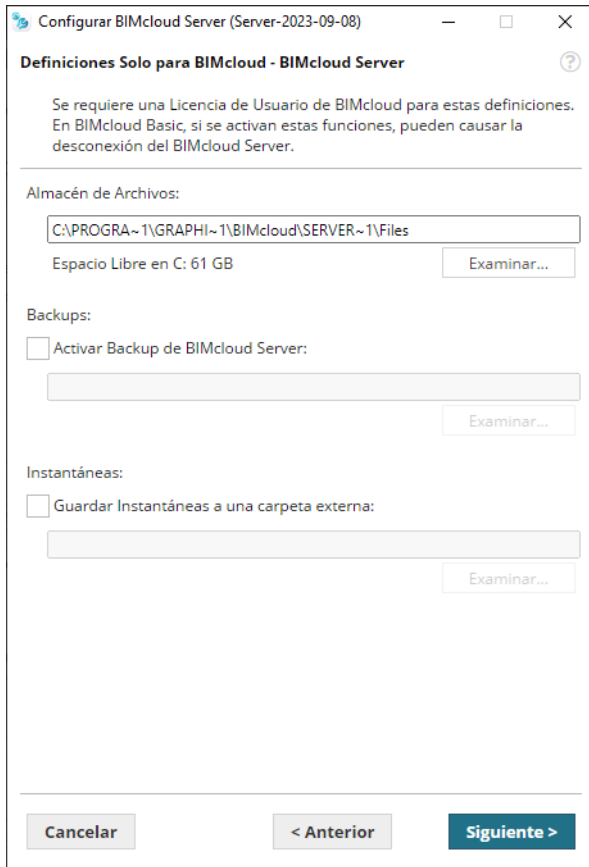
Configurar BIMcloud Server (Server-2023-09-08)

Definiciones Solo para BIMcloud - BIMcloud Server

Se requiere una Licencia de Usuario de BIMcloud para estas definiciones. En BIMcloud Basic, si se activan estas funciones, pueden causar la desconexión del BIMcloud Server.

Almacén de Archivos:

C:\PROGRA~1\GRAPHI~1\BIMcloud\SERVER~1\Files

Espacio Libre en C: 61 GB

Examinar...

Backups:

Activar Backup de BIMcloud Server:

Examinar...

Instantáneas:

Guardar Instantáneas a una carpeta externa:

Examinar...

Cancelar

< Anterior

Siguiente >